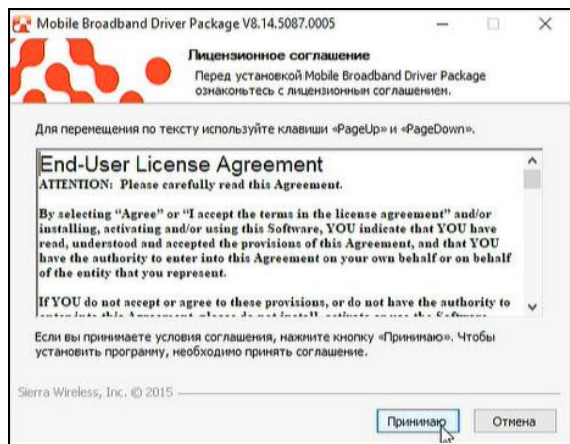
Mobile Broadband Driver Package V8.14.5087.0005

Лицензионное соглашение

Перед установкой Mobile Broadband Driver Package ознакомьтесь с лицензионным соглашением.

Для перемещения по тексту используйте клавиши «PageUp» и «PageDown».

End-User License Agreement

ATTENTION: Please carefully read this Agreement.

By selecting "Agree" or "I accept the terms in the license agreement" and/or installing, activating and/or using this Software, YOU indicate that YOU have read, understood and accepted the provisions of this Agreement, and that YOU have the authority to enter into this Agreement on your own behalf or on behalf of the entity that you represent.

If YOU do not accept or agree to these provisions, or do not have the authority to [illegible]

Если вы принимаете условия соглашения, нажмите кнопку «Принимаю». Чтобы установить программу, необходимо принять соглашение.

Sierra Wireless, Inc. © 2015

Принимаю

Отмена